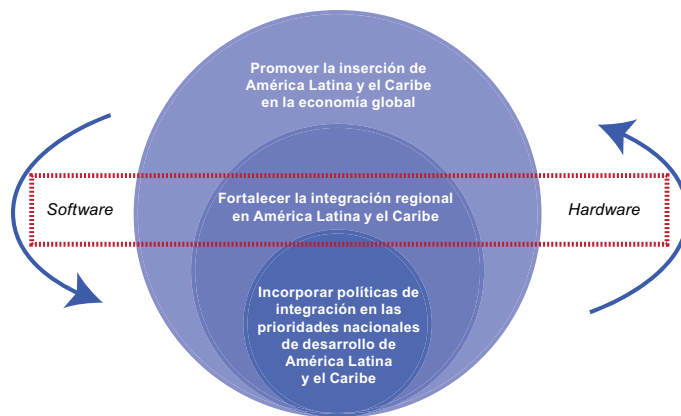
Promover la inserción de América Latina y el Caribe en la economía global

Software

Fortalecer la integración regional en América Latina y el Caribe

Hardware

Incorporar políticas de integración en las prioridades nacionales de desarrollo de América Latina y el Caribe